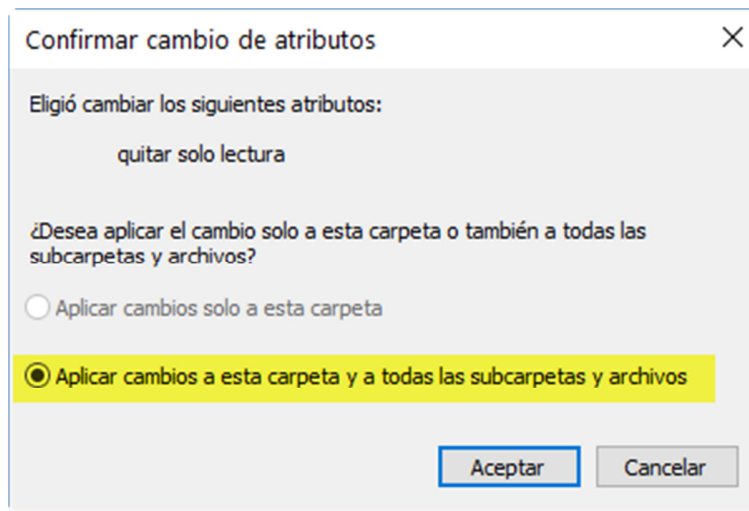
Confirmar cambio de atributos

×

Eligió cambiar los siguientes atributos:

quitar solo lectura

¿Desea aplicar el cambio solo a esta carpeta o también a todas las subcarpetas y archivos?

Aplicar cambios solo a esta carpeta

Aplicar cambios a esta carpeta y a todas las subcarpetas y archivos

Aceptar

Cancelar